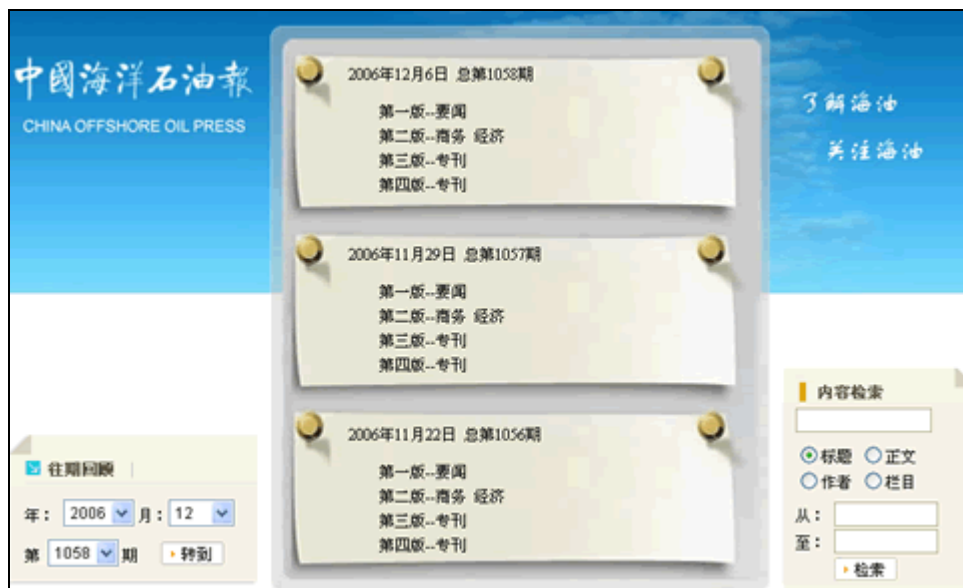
中國海洋石油報
CHINA OFFSHORE OIL PRESS

2006年12月6日 总第1058期
第一版--要闻
第二版--商务 经济
第三版--专刊
第四版--专刊

2006年11月29日 总第1057期
第一版--要闻
第二版--商务 经济
第三版--专刊
第四版--专刊

2006年11月22日 总第1056期
第一版--要闻
第二版--商务 经济
第三版--专刊
第四版--专刊

了解海油
关注海油

往期回顾
年： 2006 月： 12
第 1058 期 转到

内容检索
标题 正文
作者 栏目
从：
至：
检索